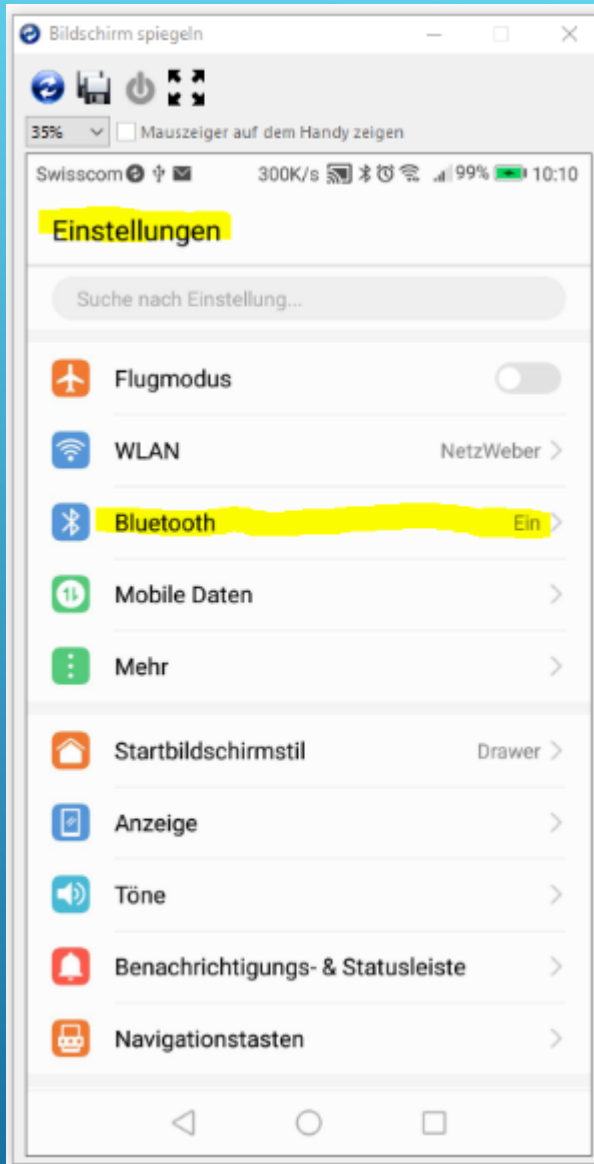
Bildschirm spiegeln

35%
Mauszeiger auf dem Handy zeigen

Swisscom 300K/s 99% 10:10

Einstellungen

Suche nach Einstellung...

Flugmodus

WLAN NetzWeber

Bluetooth Ein

Mobile Daten

Mehr

Startbildschirmstil Drawer

Anzeige

Töne

Benachrichtigungs- & Statusleiste

Navigationstasten